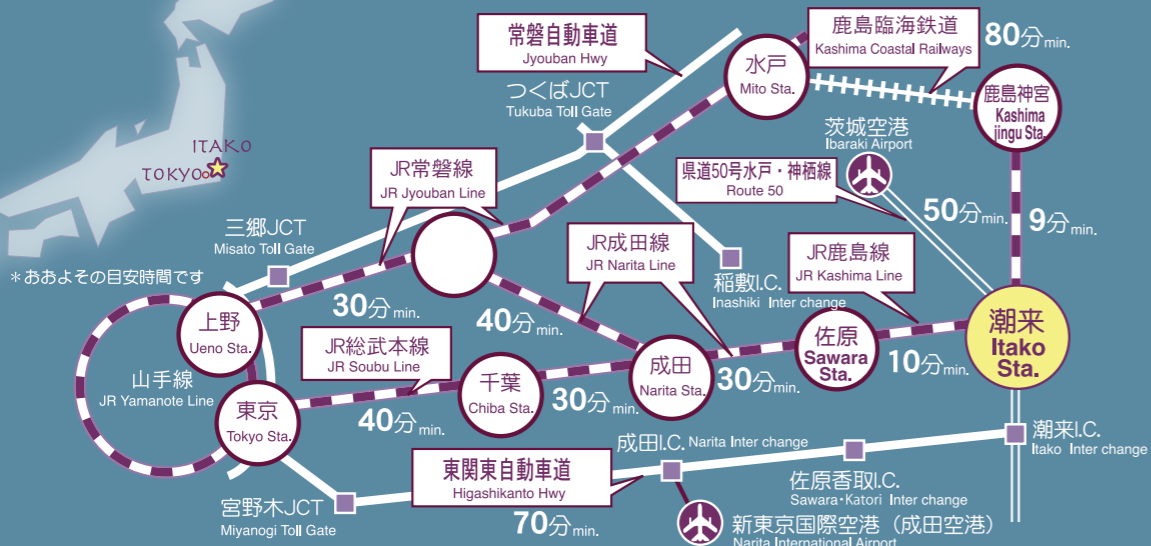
ITAKO
TOKYO

常磐自動車道
Jyouban Hwy

つくばJCT
Tukuba Toll Gate

水戸
Mito Sta.

鹿島臨海鉄道
Kashima Coastal Railways

80分min.

鹿島神宮
Kashima jingu Sta.

茨城空港
Ibaraki Airport

JR常磐線
JR Jyouban Line

県道50号水戸・神栖線
Route 50

50分min.

9分min.

三郷JCT
Misato Toll Gate

JR成田線
JR Narita Line

JR鹿島線
JR Kashima Line

＊おおよその目安時間です

稲敷I.C.
Inashiki Inter change

上野
Ueno Sta.

30分min.

40分min.

佐原
Sawara Sta.

潮来
Itako Sta.

山手線
JR Yamanote Line

JR総武本線
JR Soubu Line

千葉
Chiba Sta.

成田
Narita Sta.

30分min.

10分min.

東京
Tokyo Sta.

40分min.

30分min.

潮来I.C.
Itako Inter change

成田I.C. Narita Inter change

東関東自動車道
Higashikanto Hwy

佐原香取I.C.
Sawara・Katori Inter change

宮野木JCT
Miyanogi Toll Gate

70分min.

新東京国際空港（成田空港）
Narita International Airport